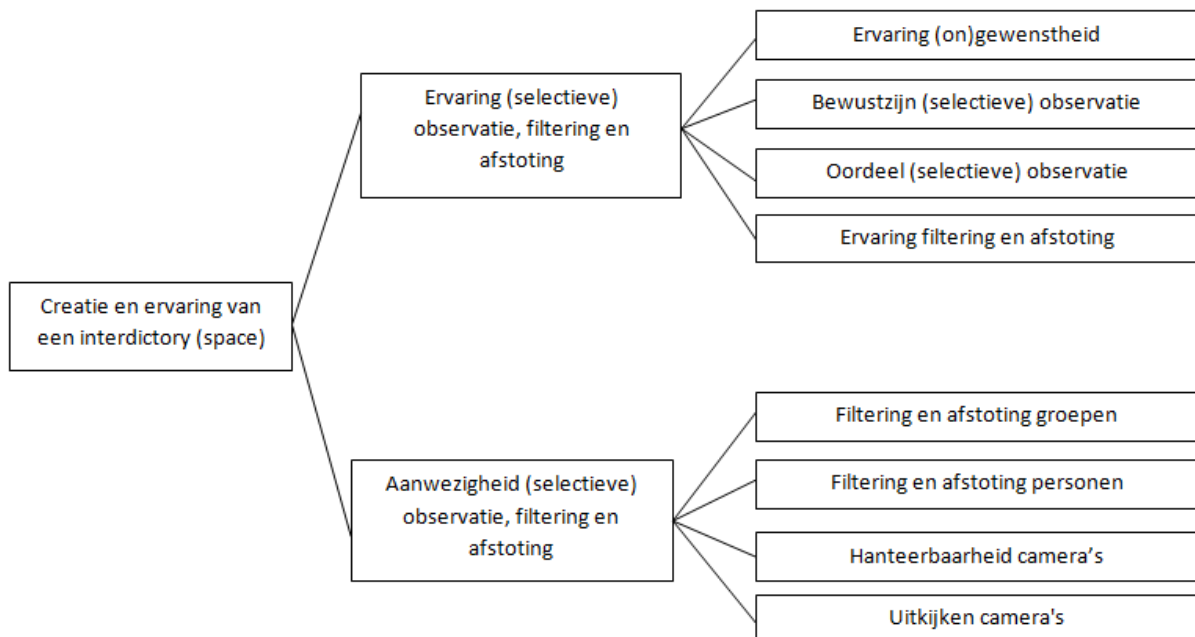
Creatie en ervaring van een interdictory (space)

Ervaring (selectieve) observatie, filtering en afstoting

Ervaring (on)gewenstheid

Bewustzijn (selectieve) observatie

Oordeel (selectieve) observatie

Ervaring filtering en afstoting

Aanwezigheid (selectieve) observatie, filtering en afstoting

Filtering en afstoting groepen

Filtering en afstoting personen

Hanteerbaarheid camera’s

Uitkijken camera's